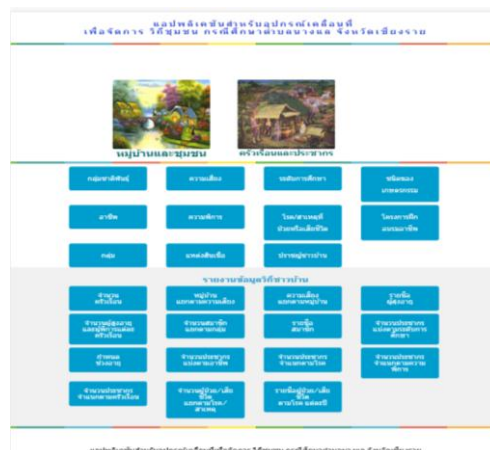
แอปพลิเคชันสำหรับอุปกรณ์เคลื่อนที่
เพื่อจัดการ วิถีชุมชน กรณีศึกษาตำบลนางแล จังหวัดเชียงราย

หมู่บ้านและชุมชน

ครัวเรือนและประชากร

กลุ่มชาติพันธุ์

ความเสี่ยง

ระดับการศึกษา

ชนิดของเกษตรกรรม

อาชีพ

ความพิการ

โรค/สาเหตุที่ป่วยหรือเสียชีวิต

โรคเรื้อรัง

กลุ่ม

แหล่งสินเชื่อ

ประเพณีประจำบ้าน

รายงานข้อมูลวิถีชาวบ้าน

จำนวนครัวเรือน

หมู่บ้านแยกตามความเสี่ยง

ความเสี่ยงแยกตามหมู่บ้าน

รายชื่อผู้สูงอายุ

จำนวนผู้สูงอายุแยกตามครัวเรือน

จำนวนสมาชิกแยกตามกลุ่ม

รายชื่อสมาชิก

จำนวนประชากรแยกตามระดับการศึกษา

ศาสนา

จำนวนประชากรแยกตามอาชีพ

จำนวนประชากรจำแนกตามโรค

จำนวนประชากรจำแนกตามความพิการ

จำนวนประชากรจำแนกตามครัวเรือน

จำนวนผู้ป่วย/เสียชีวิต แยกตามโรค/สาเหตุ

รายชื่อผู้ป่วย/เสียชีวิต ตามโรค แต่ละปี

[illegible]